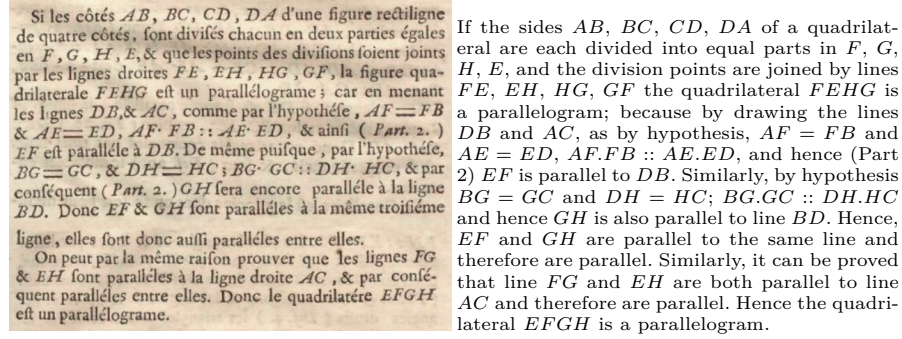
Si les côtés $AB$, $BC$, $CD$, $DA$ d'une figure rectiligne de quatre côtés, sont divisés chacun en deux parties égales en $F$, $G$, $H$, $E$, & que les points des divisions soient joints par les lignes droites $FE$, $EH$, $HG$, $GF$, la figure quadrilatere $FEHG$ est un parallélograme; car en menant les lignes $DB$, & $AC$, comme par l'hypothése, $AF = FB$ & $AE = ED$, $AF \cdot FB :: AE \cdot ED$, & ainsi (Part. 2.) $EF$ est paralléle à $DB$. De même puisque, par l'hypothése, $BG = GC$, & $DH = HC$; $BG \cdot GC :: DH \cdot HC$, & par conséquent (Part. 2.) $GH$ sera encore paralléle à la ligne $BD$. Donc $EF$ & $GH$ sont paralléles à la même troisiéme ligne, elles sont donc aussi paralléles entre elles.

On peut par la même raison prouver que les lignes $FG$ & $EH$ sont paralléles à la ligne droite $AC$, & par conséquent paralléles entre elles. Donc le quadrilatére $EFGH$ est un parallélograme.

If the sides $AB$, $BC$, $CD$, $DA$ of a quadrilateral are each divided into equal parts in $F$, $G$, $H$, $E$, and the division points are joined by lines $FE$, $EH$, $HG$, $GF$ the quadrilateral $FEHG$ is a parallelogram; because by drawing the lines $DB$ and $AC$, as by hypothesis, $AF = FB$ and $AE = ED$, $AF.FB :: AE.ED$, and hence (Part 2) $EF$ is parallel to $DB$. Similarly, by hypothesis $BG = GC$ and $DH = HC$; $BG.GC :: DH.HC$ and hence $GH$ is also parallel to line $BD$. Hence, $EF$ and $GH$ are parallel to the same line and therefore are parallel. Similarly, it can be proved that line $FG$ and $EH$ are both parallel to line $AC$ and therefore are parallel. Hence the quadrilateral $EFGH$ is a parallelogram.